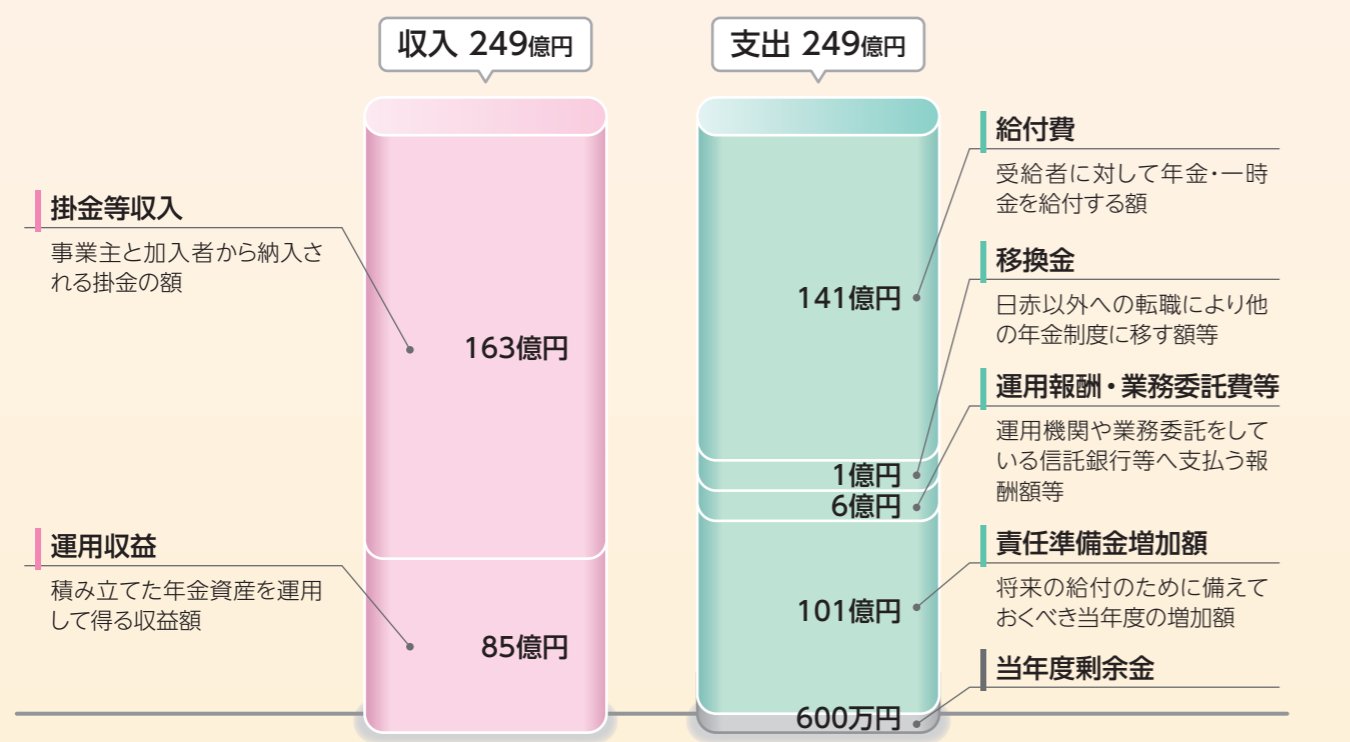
収入 249億円

支出 249億円

掛金等収入
事業主と加入者から納入される掛金の額

163億円

運用収益
積み立てた年金資産を運用して得る収益額

85億円

給付費
受給者に対して年金・一時金を給付する額

141億円

移換金
日赤以外への転職により他の年金制度に移す額等

1億円

運用報酬・業務委託費等
運用機関や業務委託をしている信託銀行等へ支払う報酬額等

6億円

責任準備金増加額
将来の給付のために備えておくべき当年度の増加額

101億円

当年度剰余金

600万円